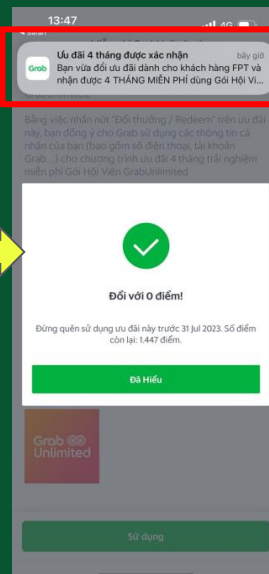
13:47

4G

Safari

Grab

Ưu đãi 4 tháng được xác nhận

bây giờ

Bạn vừa đổi ưu đãi dành cho khách hàng FPT và nhận được 4 THÁNG MIỄN PHÍ dùng Gói Hội Vi...

Bằng việc nhấn nút "Đổi thưởng / Redeem" trên ưu đãi này, bạn đồng ý cho Grab sử dụng các thông tin cá nhân của bạn (bao gồm số điện thoại, tài khoản Grab...) cho chương trình ưu đãi 4 tháng trải nghiệm miễn phí Gói Hội Viên GrabUnlimited

Đổi với 0 điểm!

Đừng quên sử dụng ưu đãi này trước 31 Jul 2023. Số điểm còn lại: 1.447 điểm.

Đã Hiểu

Grab Unlimited

Sử dụng